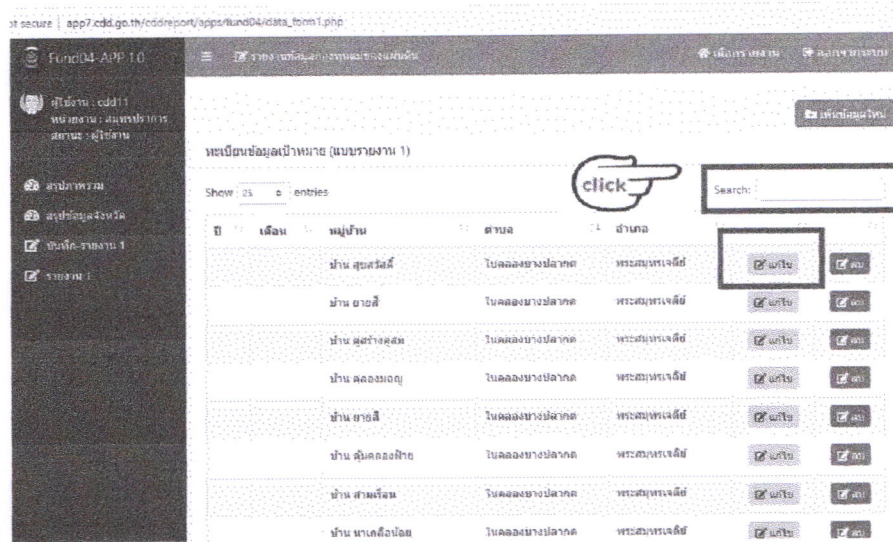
ot secure | app7.cdd.go.th/cddreport/apps/fund04/data_form1.php

Fund04-APP 1.0

ผู้ใช้งาน : cdd11
หน่วยงาน : สมุทรปราการ
สถานะ : ผู้ใช้งาน

สรุปภาพรวม
สรุปข้อมูลจังหวัด
บันทึก-รายงาน 1
รายงาน 1

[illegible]

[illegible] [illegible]

เพิ่มข้อมูลใหม่

ทะเบียนข้อมูลเป้าหมาย (แบบรายงาน 1)

Show 25 entries

click

Search:

| ปี | เดือน | หมู่บ้าน | ตำบล | อำเภอ | | |
|---|---|---|---|---|---|---|
| | | บ้าน สุขสวัสดิ์ | ในคลองบางปลากด | พระสมุทรเจดีย์ | แก้ไข | ลบ |
| | | บ้าน ยายสี | ในคลองบางปลากด | พระสมุทรเจดีย์ | แก้ไข | ลบ |
| | | บ้าน ตู่สร่างคุ้ม | ในคลองบางปลากด | พระสมุทรเจดีย์ | แก้ไข | ลบ |
| | | บ้าน คลองมอญ | ในคลองบางปลากด | พระสมุทรเจดีย์ | แก้ไข | ลบ |
| | | บ้าน ยายสี | ในคลองบางปลากด | พระสมุทรเจดีย์ | แก้ไข | ลบ |
| | | บ้าน ตุ้มคลองฟ้าย | ในคลองบางปลากด | พระสมุทรเจดีย์ | แก้ไข | ลบ |
| | | บ้าน สามเรือน | ในคลองบางปลากด | พระสมุทรเจดีย์ | แก้ไข | ลบ |
| | | บ้าน นาเกลือน้อย | ในคลองบางปลากด | พระสมุทรเจดีย์ | แก้ไข | ลบ |